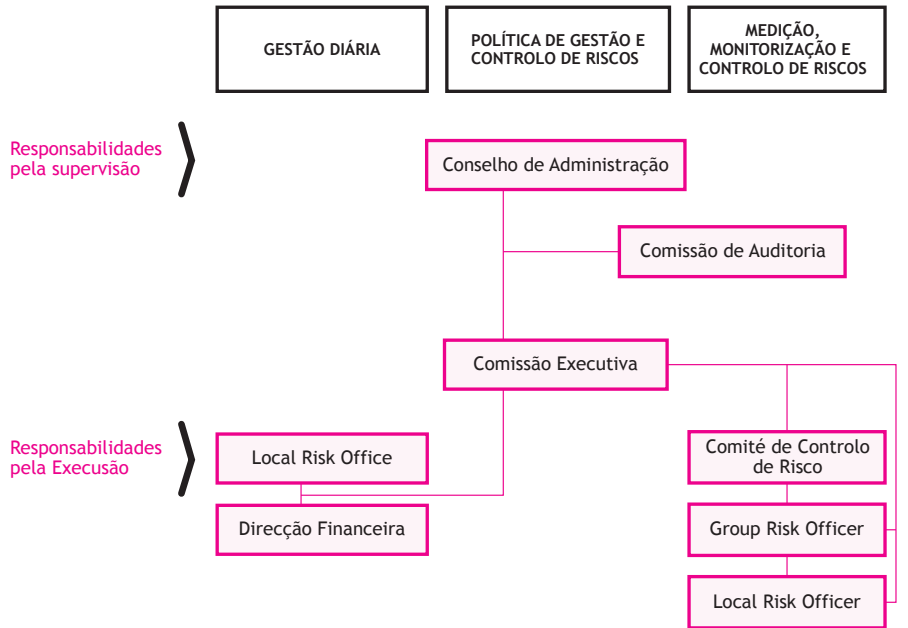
GESTÃO DIÁRIA

POLÍTICA DE GESTÃO E CONTROLO DE RISCOS

MEDIÇÃO, MONITORIZAÇÃO E CONTROLO DE RISCOS

Responsabilidades pela supervisão

Conselho de Administração

Comissão de Auditoria

Comissão Executiva

Responsabilidades pela Execusão

Local Risk Office

Direcção Financeira

Comité de Controlo de Risco

Group Risk Officer

Local Risk Officer